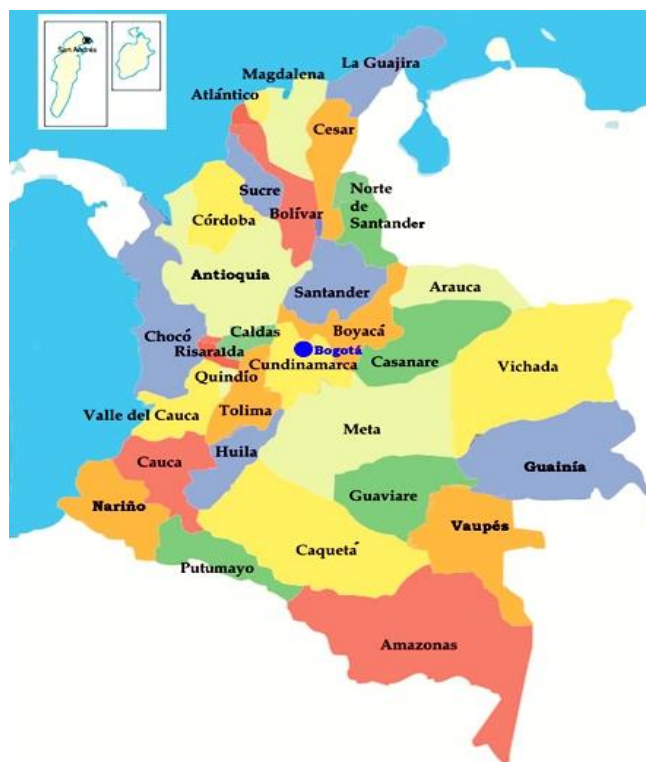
San Andrés
La Guajira
Magdalena
Atlántico
Cesar
Sucre
Norte de Santander
Córdoba
Bolívar
Antioquia
Santander
Arauca
Chocó
Caldas
Boyacá
Risaralda
Bogotá
Cundinamarca
Casanare
Vichada
Quindío
Valle del Cauca
Tolima
Meta
Huila
Cauca
Guainía
Nariño
Guaviare
Vaupés
Caquetá
Putumayo
Amazonas